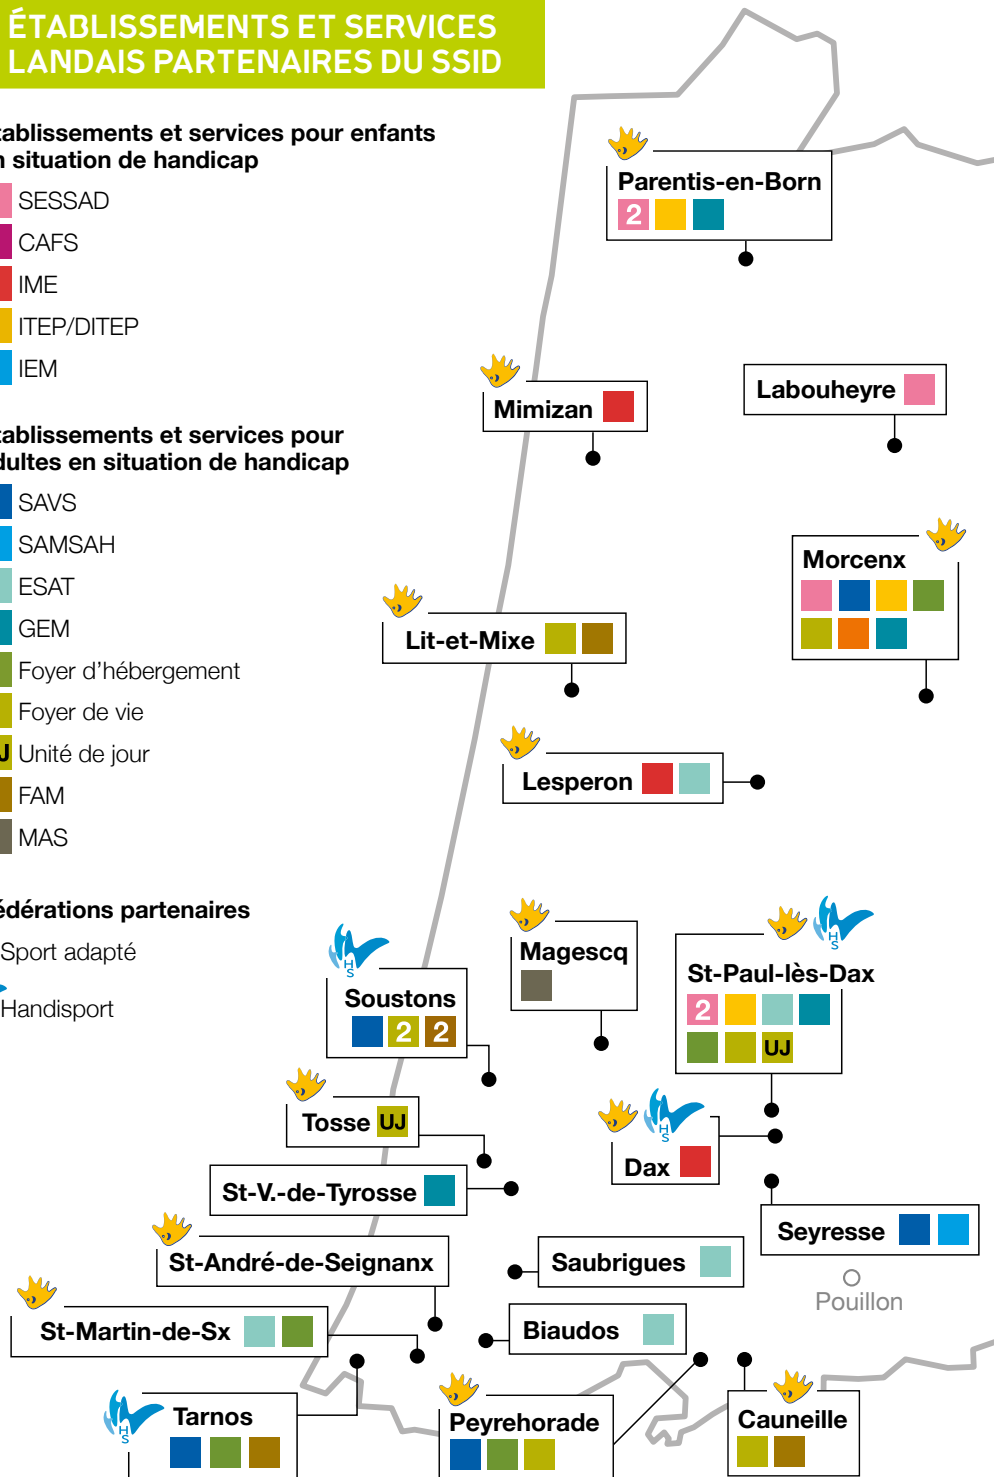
ÉTABLISSEMENTS ET SERVICES LANDAIS PARTENAIRES DU SSID

tablissements et services pour enfants n situation de handicap

SESSAD
CAFS
IME
ITEP/DITEP
IEM

tablissements et services pour dultes en situation de handicap

SAVS
SAMSAH
ESAT
GEM
Foyer d'hébergement
Foyer de vie
J Unité de jour
FAM
MAS

édérations partenaires

Sport adapté
Handisport

Parentis-en-Born 2

Mimizan

Labouheyre

Morcenx

Lit-et-Mixe

Lesperon

Magescq

Soustons 2 2

St-Paul-lès-Dax 2 UJ

Tosse UJ

Dax

St-V.-de-Tyrosse

Seyresse

St-André-de-Seignanx

Saubrigues

Pouillon

St-Martin-de-Sx

Biaudos

Tarnos

Peyrehorade

Cauneille